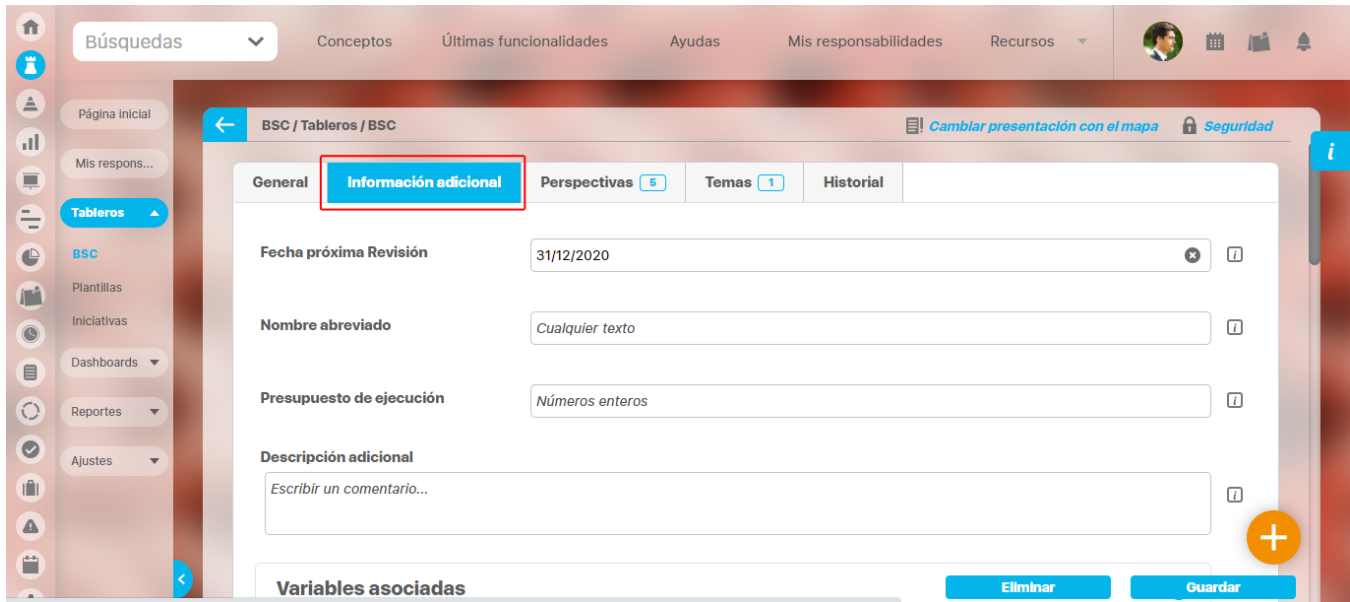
Búsquedas

Conceptos Últimas funcionalidades Ayudas Mis responsabilidades Recursos

Página inicial

Mis respons...

Tableros

BSC

Plantillas

Iniciativas

Dashboards

Reportes

Ajustes

BSC / Tableros / BSC

Cambiar presentación con el mapa

Seguridad

General | Información adicional | Perspectivas 5 | Temas 1 | Historial

Fecha próxima Revisión
31/12/2020

Nombre abreviado
Cualquier texto

Presupuesto de ejecución
Números enteros

Descripción adicional
Escribir un comentario...

Variables asociadas

Eliminar

Guardar

i